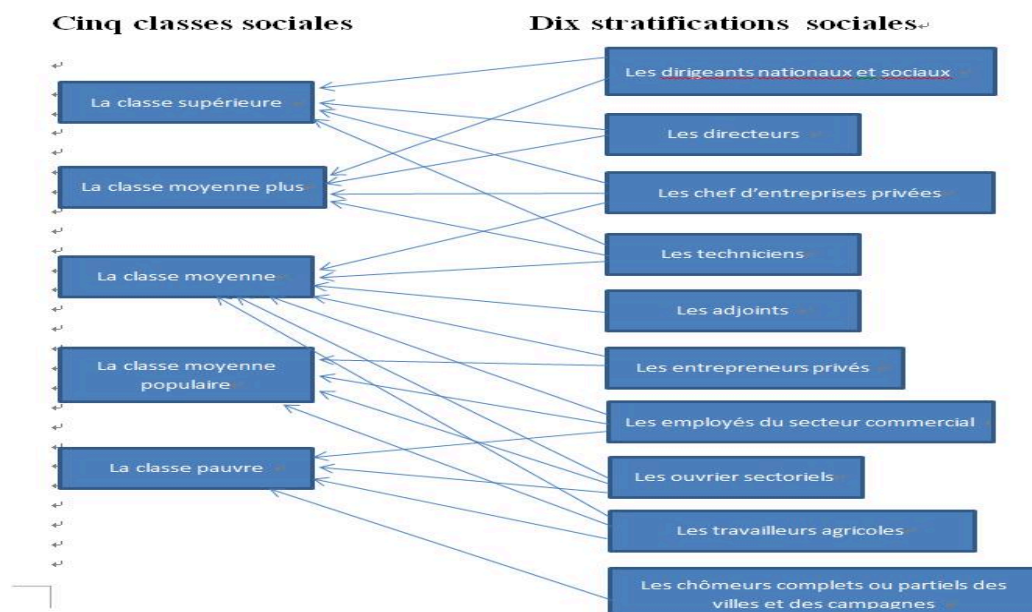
Cinq classes sociales

La classe supérieure

La classe moyenne plus

La classe moyenne

La classe moyenne populaire

La classe pauvre

Dix stratifications sociales

Les dirigeants nationaux et sociaux

Les directeurs

Les chef d'entreprises privées

Les techniciens

Les adjoints

Les entrepreneurs privés

Les employés du secteur commercial

Les ouvrier sectoriels

Les travailleurs agricoles

Les chômeurs complets ou partiels des villes et des campagnes